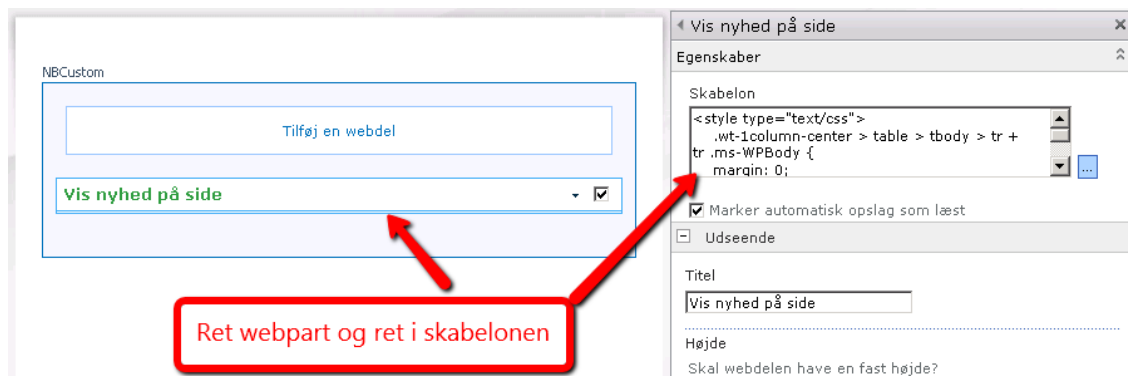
NBCustom

Tilføj en webdel

Vis nyhed på side

Ret webpart og ret i skabelonen

Vis nyhed på side

Egenskaber

Skabelon

<style type="text/css">
.wt-1column-center > table > tbody > tr + tr .ms-WPBody {
margin: 0;

...

Marker automatisk opslag som læst

Udseende

Titel

Vis nyhed på side

Højde

Skal webdelen have en fast højde?